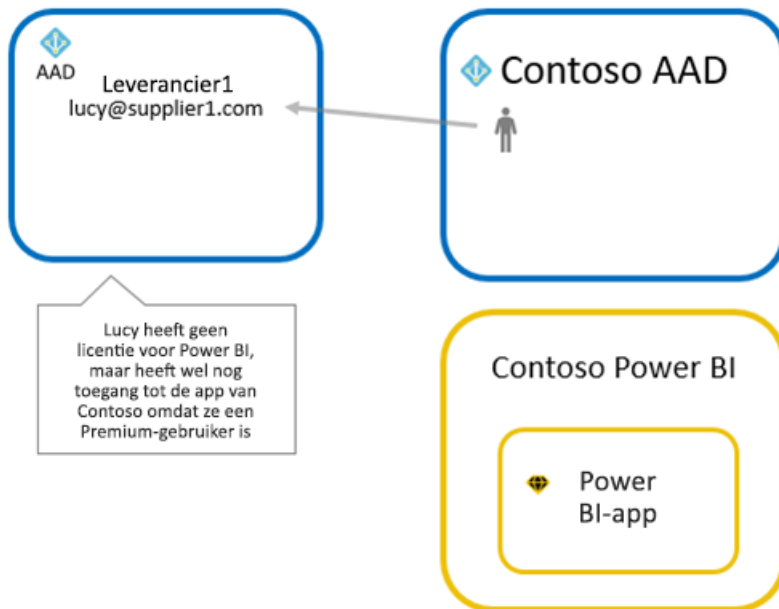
AAD

Leverancier1
lucy@supplier1.com

Contoso AAD

Lucy heeft geen licentie voor Power BI, maar heeft wel nog toegang tot de app van Contoso omdat ze een Premium-gebruiker is

Contoso Power BI

Power BI-app